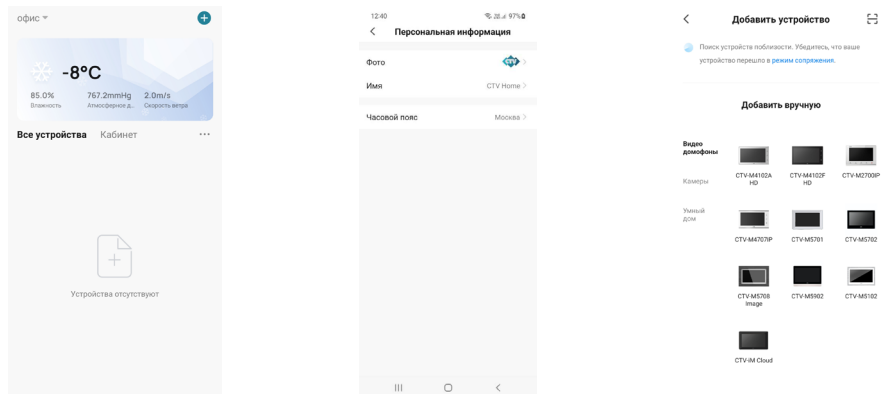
офис

-8°C

85.0%
Влажность

767.2mmHg
Атмосферное д...

2.0m/s
Скорость ветра

Все устройства  Кабинет  ...

Устройства отсутствуют

12:40  28  97%

Персональная информация

Фото

Имя  CTV Home

Часовой пояс  Москва

Добавить устройство

Поиск устройств поблизости. Убедитесь, что ваше устройство перешло в режим сопряжения.

Добавить вручную

Видео домофоны

Камеры

Умный дом

CTV-M4102A HD
CTV-M4102F HD
CTV-M2700IP
CTV-M4707IP
CTV-M5701
CTV-M5702
CTV-M5708 Image
CTV-M5902
CTV-M5102
CTV-iM Cloud